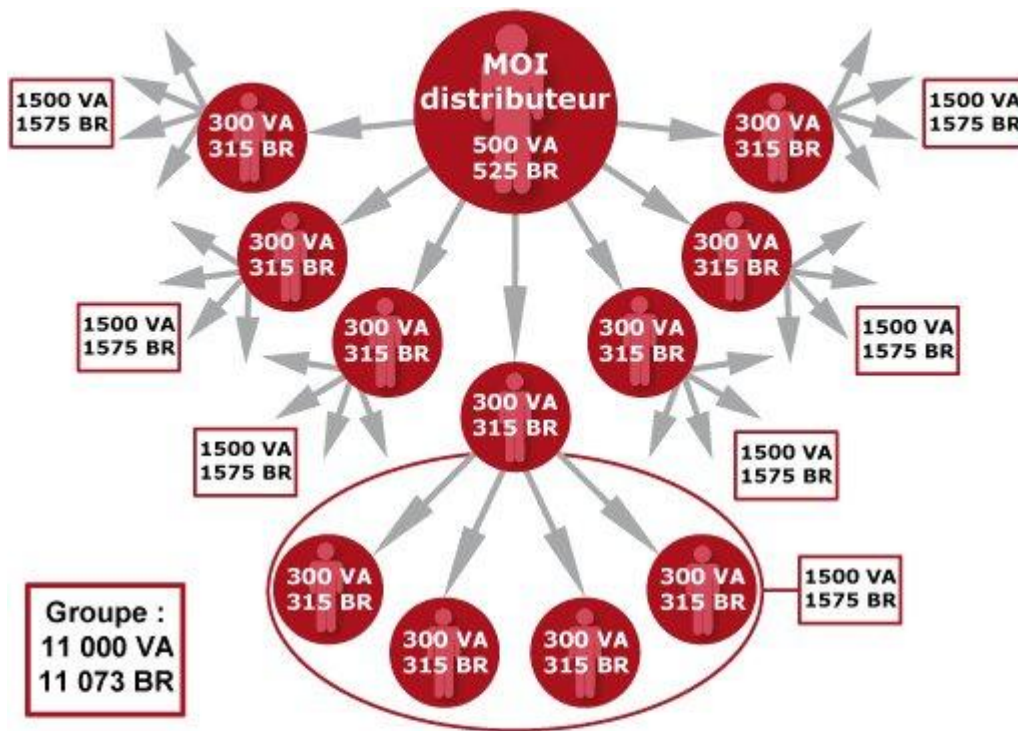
MOI
distributeur
500 VA
525 BR

1500 VA
1575 BR

300 VA
315 BR

300 VA
315 BR

1500 VA
1575 BR

300 VA
315 BR

300 VA
315 BR

1500 VA
1575 BR

300 VA
315 BR

300 VA
315 BR

1500 VA
1575 BR

1500 VA
1575 BR

300 VA
315 BR

1500 VA
1575 BR

300 VA
315 BR

300 VA
315 BR

300 VA
315 BR

300 VA
315 BR

1500 VA
1575 BR

Groupe :
11 000 VA
11 073 BR